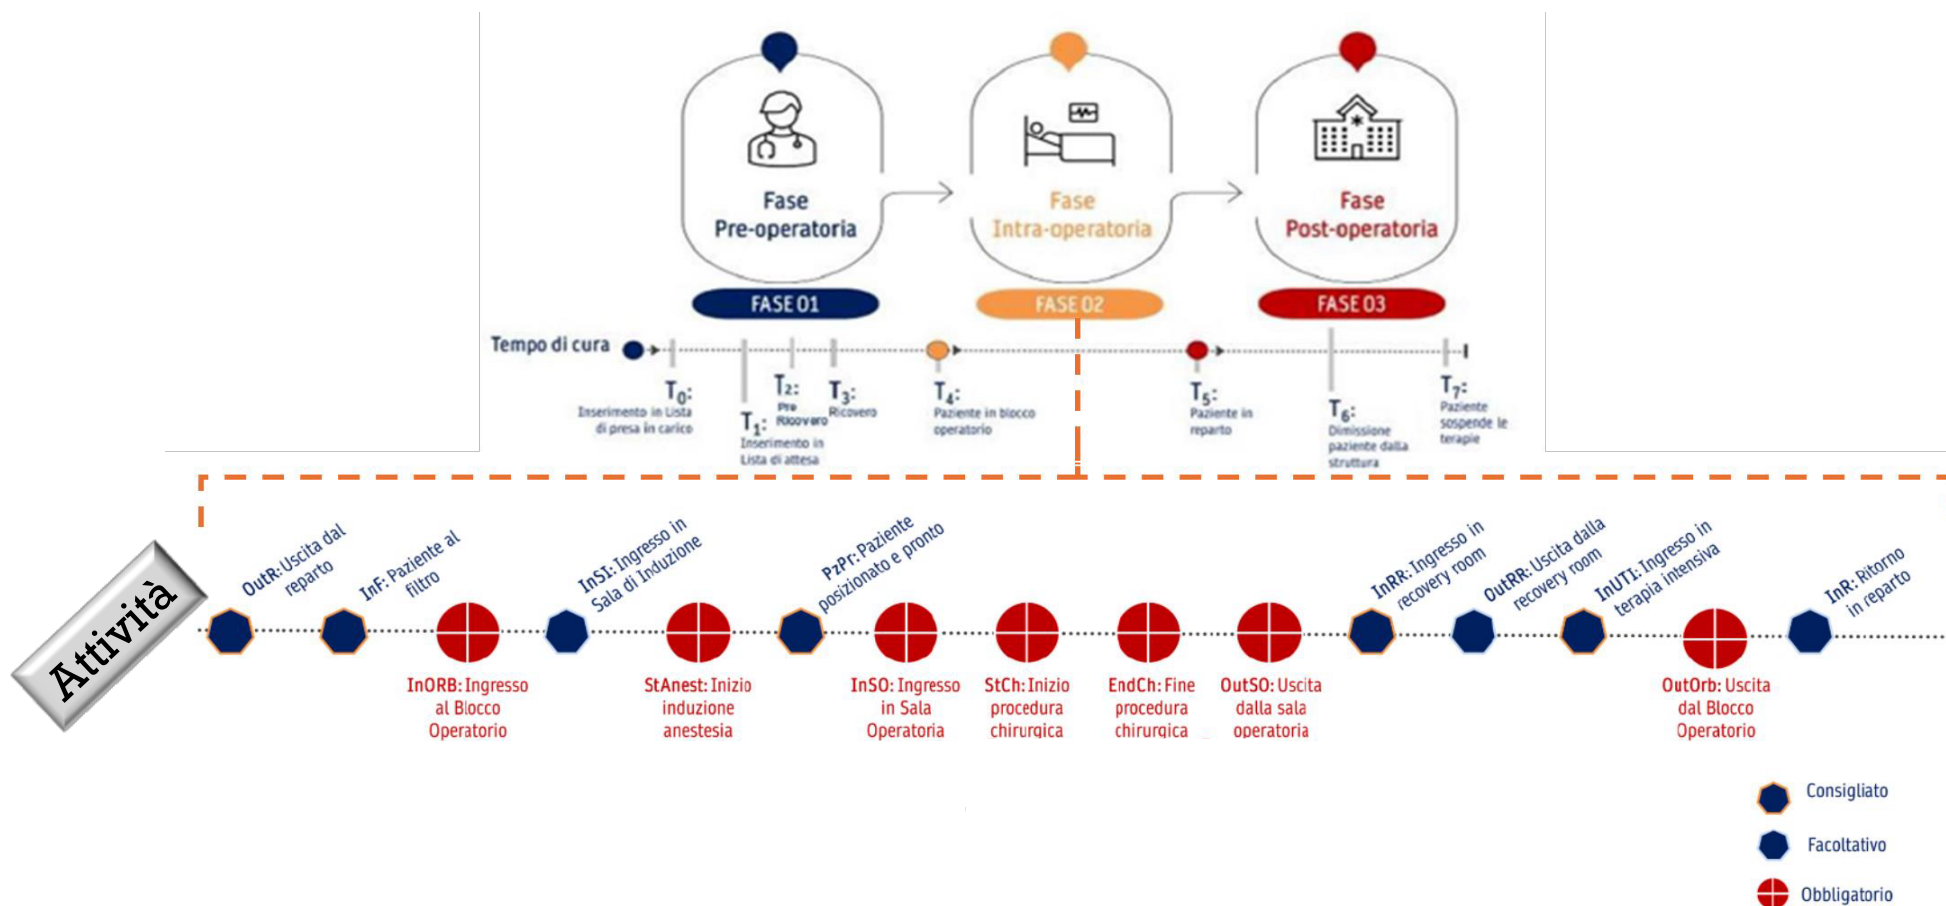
Fase
Pre-operatoria

Fase
Intra-operatoria

Fase
Post-operatoria

FASE 01

FASE 02

FASE 03

Tempo di cura

$T_0$:
Inserimento in Lista di presa in carico

$T_1$:
Inserimento in Lista di attesa

$T_2$:
Pre Ricovero

$T_3$:
Ricovero

$T_4$:
Paziente in blocco operatorio

$T_5$:
Paziente in reparto

$T_6$:
Dimissione paziente dalla struttura

$T_7$:
Paziente sospende le terapie

Attività

OutR: Uscita dal reparto

InF: Paziente al filtro

InORB: Ingresso al Blocco Operatorio

InSI: Ingresso in Sala di Induzione

StAnest: Inizio induzione anestesia

PzPr: Paziente posizionato e pronto

InSO: Ingresso in Sala Operatoria

StCh: Inizio procedura chirurgica

EndCh: Fine procedura chirurgica

OutSO: Uscita dalla sala operatoria

InRR: Ingresso in recovery room

OutRR: Uscita dalla recovery room

InUTI: Ingresso in terapia intensiva

OutOrb: Uscita dal Blocco Operatorio

InR: Ritorno in reparto

Consigliato

Facoltativo

Obbligatorio